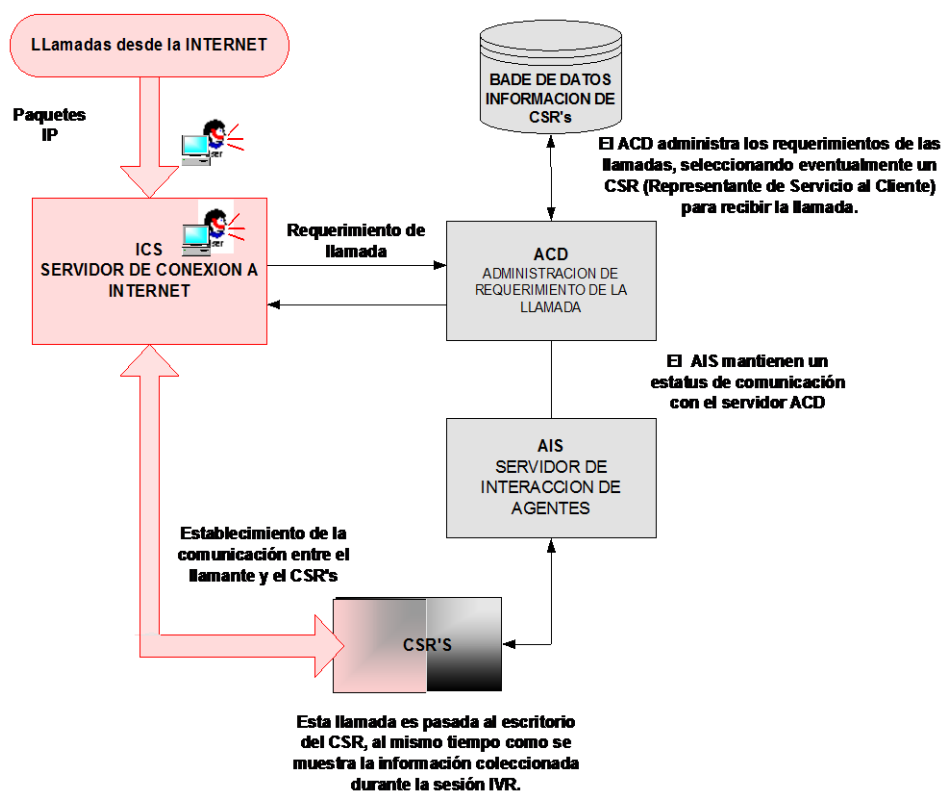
LLamadas desde la INTERNET

Paquetes IP

ser

ser

ICS
SERVIDOR DE CONEXION A INTERNET

BADE DE DATOS INFORMACION DE CSR's

El ACD administra los requerimientos de las llamadas, seleccionando eventualmente un CSR (Representante de Servicio al Cliente) para recibir la llamada.

Requerimiento de llamada

ACD
ADMINISTRACION DE REQUERIMIENTO DE LA LLAMADA

El AIS mantienen un estatus de comunicación con el servidor ACD

AIS
SERVIDOR DE INTERACCION DE AGENTES

Establecimiento de la comunicación entre el llamante y el CSR's

CSR'S

Esta llamada es pasada al escritorio del CSR, al mismo tiempo como se muestra la información coleccionada durante la sesión IVR.